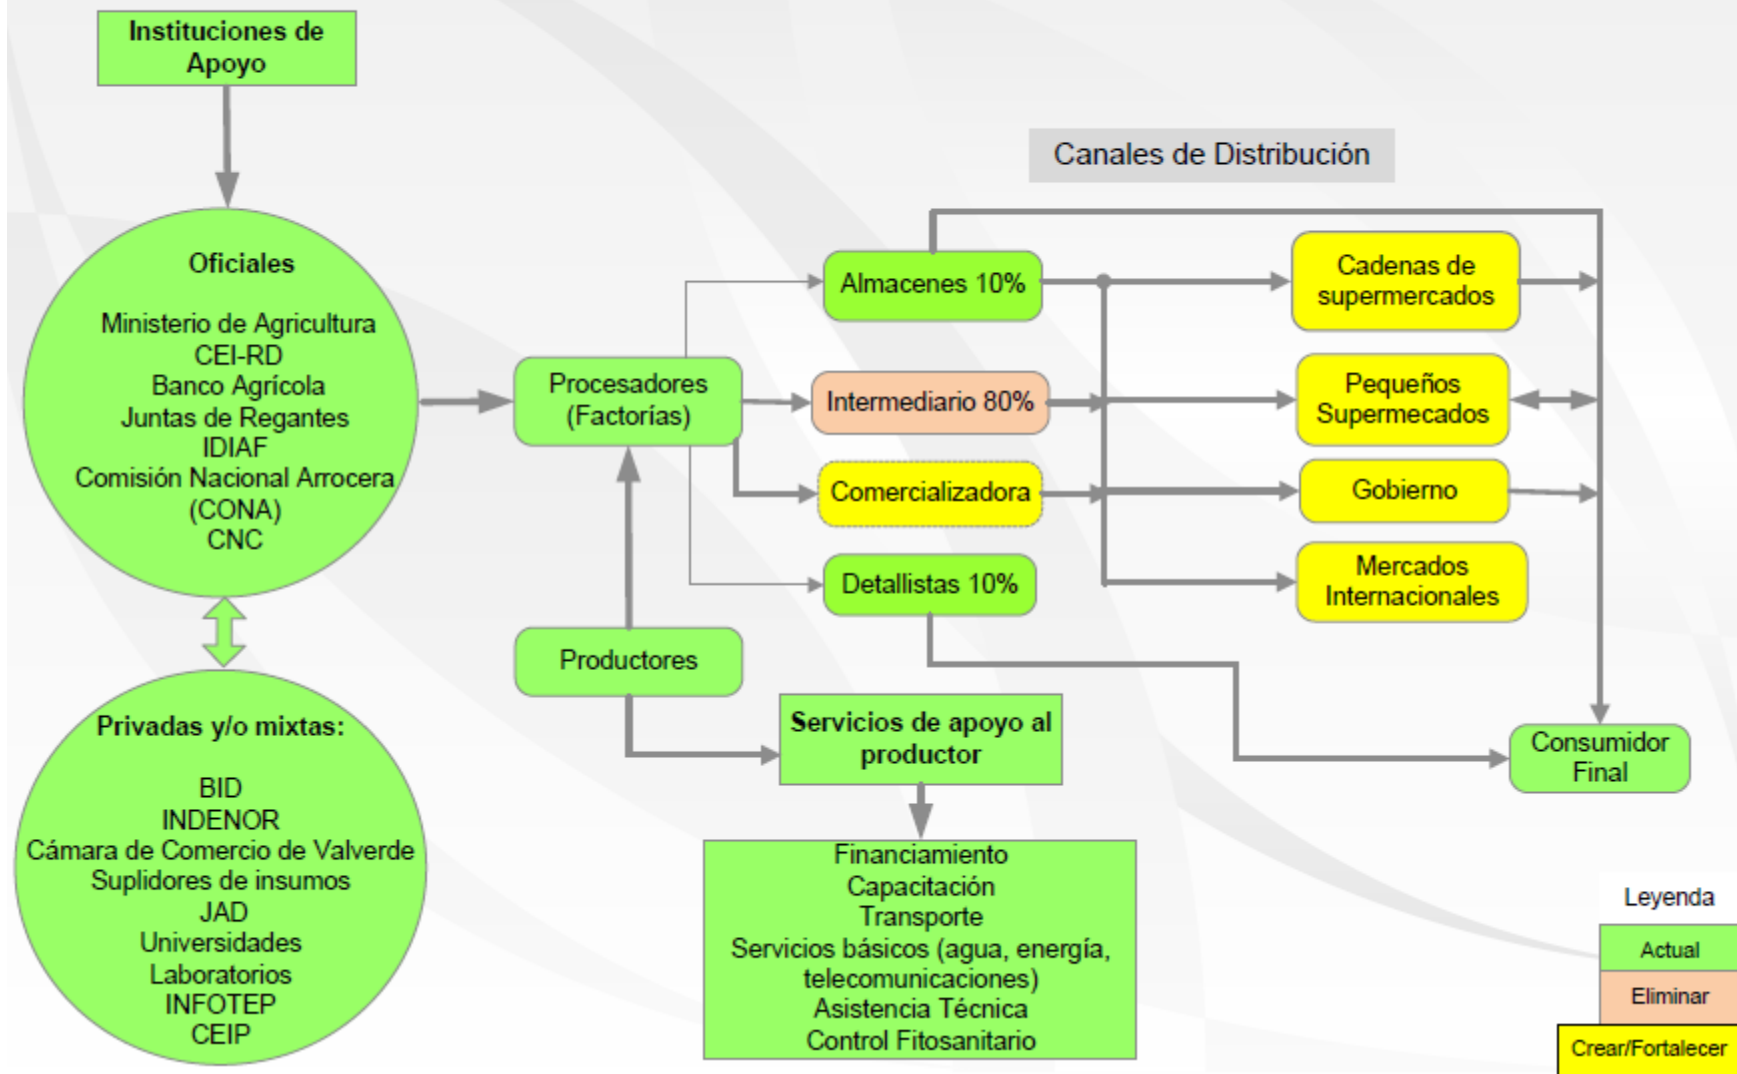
Instituciones de Apoyo

Oficiales

Ministerio de Agricultura
CEI-RD
Banco Agrícola
Juntas de Regantes
IDIAF
Comisión Nacional Arrocera (CONA)
CNC

Privadas y/o mixtas:

BID
INDENOR
Cámara de Comercio de Valverde
Suplidores de insumos
JAD
Universidades
Laboratorios
INFOTEP
CEIP

Canales de Distribución

Procesadores (Factorías)

Productores

Almacenes 10%

Intermediario 80%

Comercializadora

Detallistas 10%

Cadenas de supermercados

Pequeños Supermecados

Gobierno

Mercados Internacionales

Consumidor Final

Servicios de apoyo al productor

Financiamiento
Capacitación
Transporte
Servicios básicos (agua, energía, telecomunicaciones)
Asistencia Técnica
Control Fitosanitario

Leyenda
Actual
Eliminar
Crear/Fortalecer